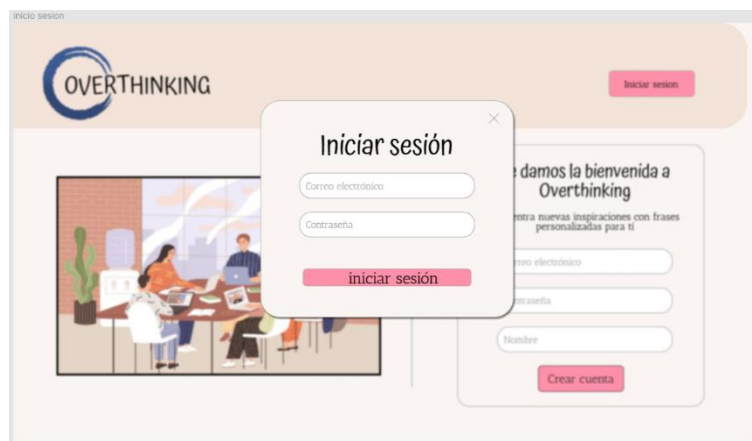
inicio sesion

OVERTHINKING

Iniciar sesion

Iniciar sesión

Correo electrónico

Contraseña

iniciar sesión

e damos la bienvenida a Overthinking

entra nuevas inspiraciones con frases personalizadas para ti

rreo electrónico

ntraseña

Nombre

Crear cuenta